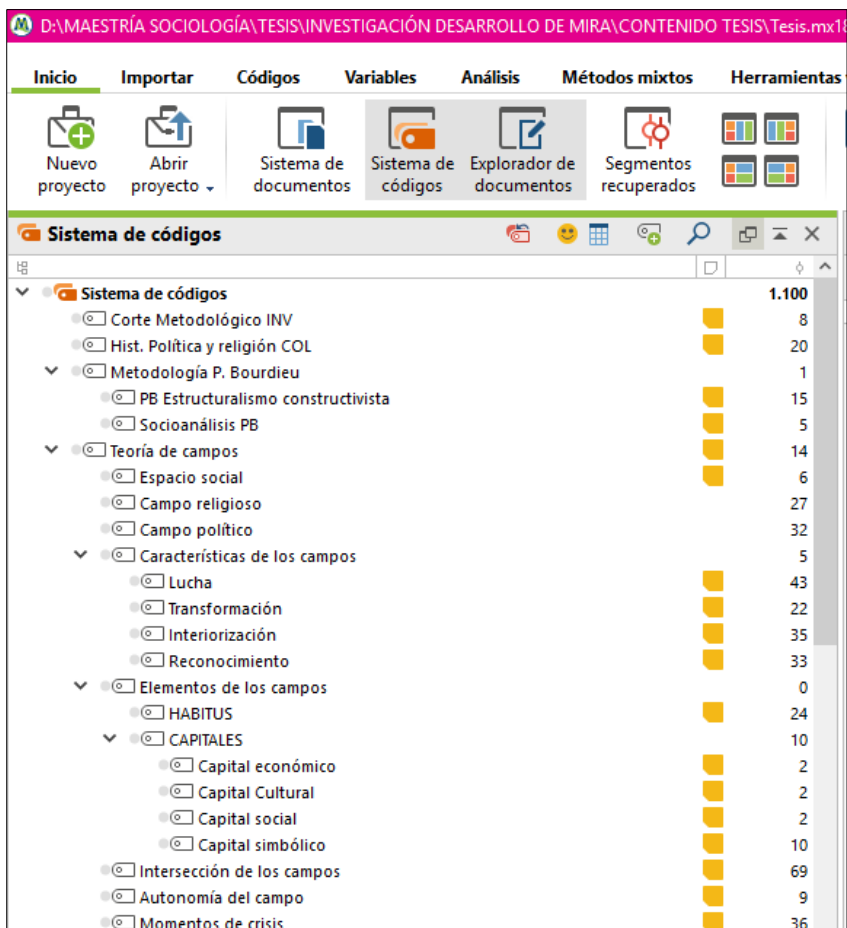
D:\MAESTRÍA SOCIOLOGÍA\TESIS\INVESTIGACIÓN DESARROLLO DE MIRA\CONTENIDO TESIS\Tesis.mx18

Inicio Importar Códigos Variables Análisis Métodos mixtos Herramientas

Nuevo proyecto
Abrir proyecto
Sistema de documentos
Sistema de códigos
Explorador de documentos
Segmentos recuperados

Sistema de códigos

| | |
|---|---|
| Sistema de códigos | 1.100 |
| Corte Metodológico INV | 8 |
| Hist. Política y religión COL | 20 |
| Metodología P. Bourdieu | 1 |
| PB Estructuralismo constructivista | 15 |
| Socioanálisis PB | 5 |
| Teoría de campos | 14 |
| Espacio social | 6 |
| Campo religioso | 27 |
| Campo político | 32 |
| Características de los campos | 5 |
| Lucha | 43 |
| Transformación | 22 |
| Interiorización | 35 |
| Reconocimiento | 33 |
| Elementos de los campos | 0 |
| HABITUS | 24 |
| CAPITALES | 10 |
| Capital económico | 2 |
| Capital Cultural | 2 |
| Capital social | 2 |
| Capital simbólico | 10 |
| Intersección de los campos | 69 |
| Autonomía del campo | 9 |
| Momentos de crisis | 36 |